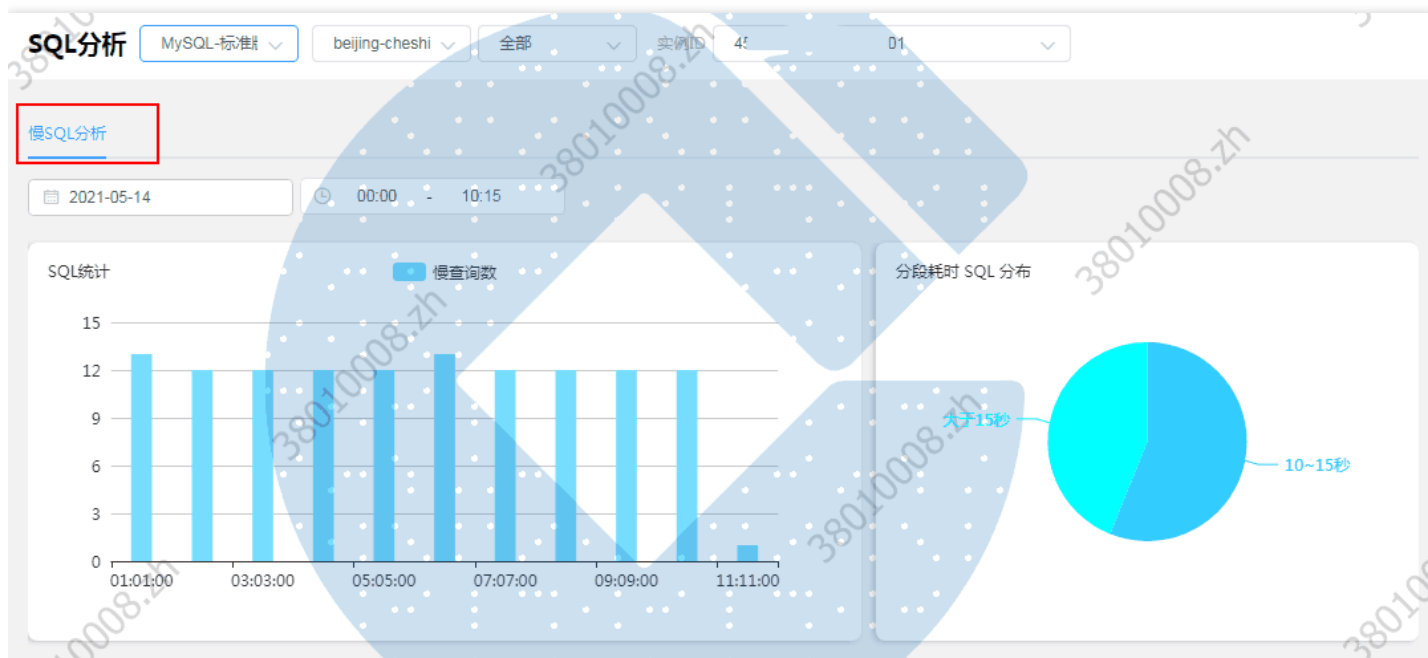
SQL分析 MySQL-标准 beijing-cheshi 全部 实例ID 45 01

慢SQL分析

2021-05-14 00:00 - 10:15

SQL统计 慢查询数

15
12
9
6
3
0
01:01:00 03:03:00 05:05:00 07:07:00 09:09:00 11:11:00

分段耗时 SQL 分布

大于15秒
10~15秒

38010008.zh
38010008.zh
38010008.zh
38010008.zh
38010008.zh
38010008.zh